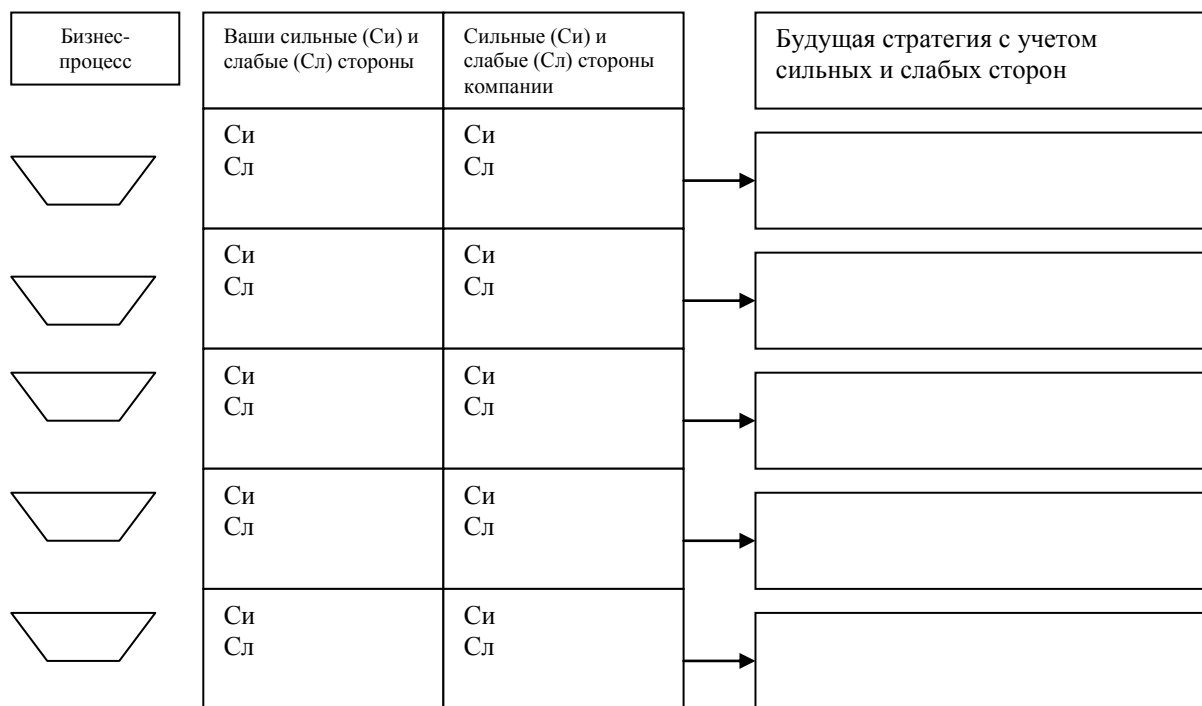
Бизнес-процесс

| Ваши сильные (Си) и слабые (Сл) стороны | Сильные (Си) и слабые (Сл) стороны компании |
|---|---|
| Си Сл | Си Сл |
| Си Сл | Си Сл |
| Си Сл | Си Сл |
| Си Сл | Си Сл |
| Си Сл | Си Сл |

Будущая стратегия с учетом сильных и слабых сторон